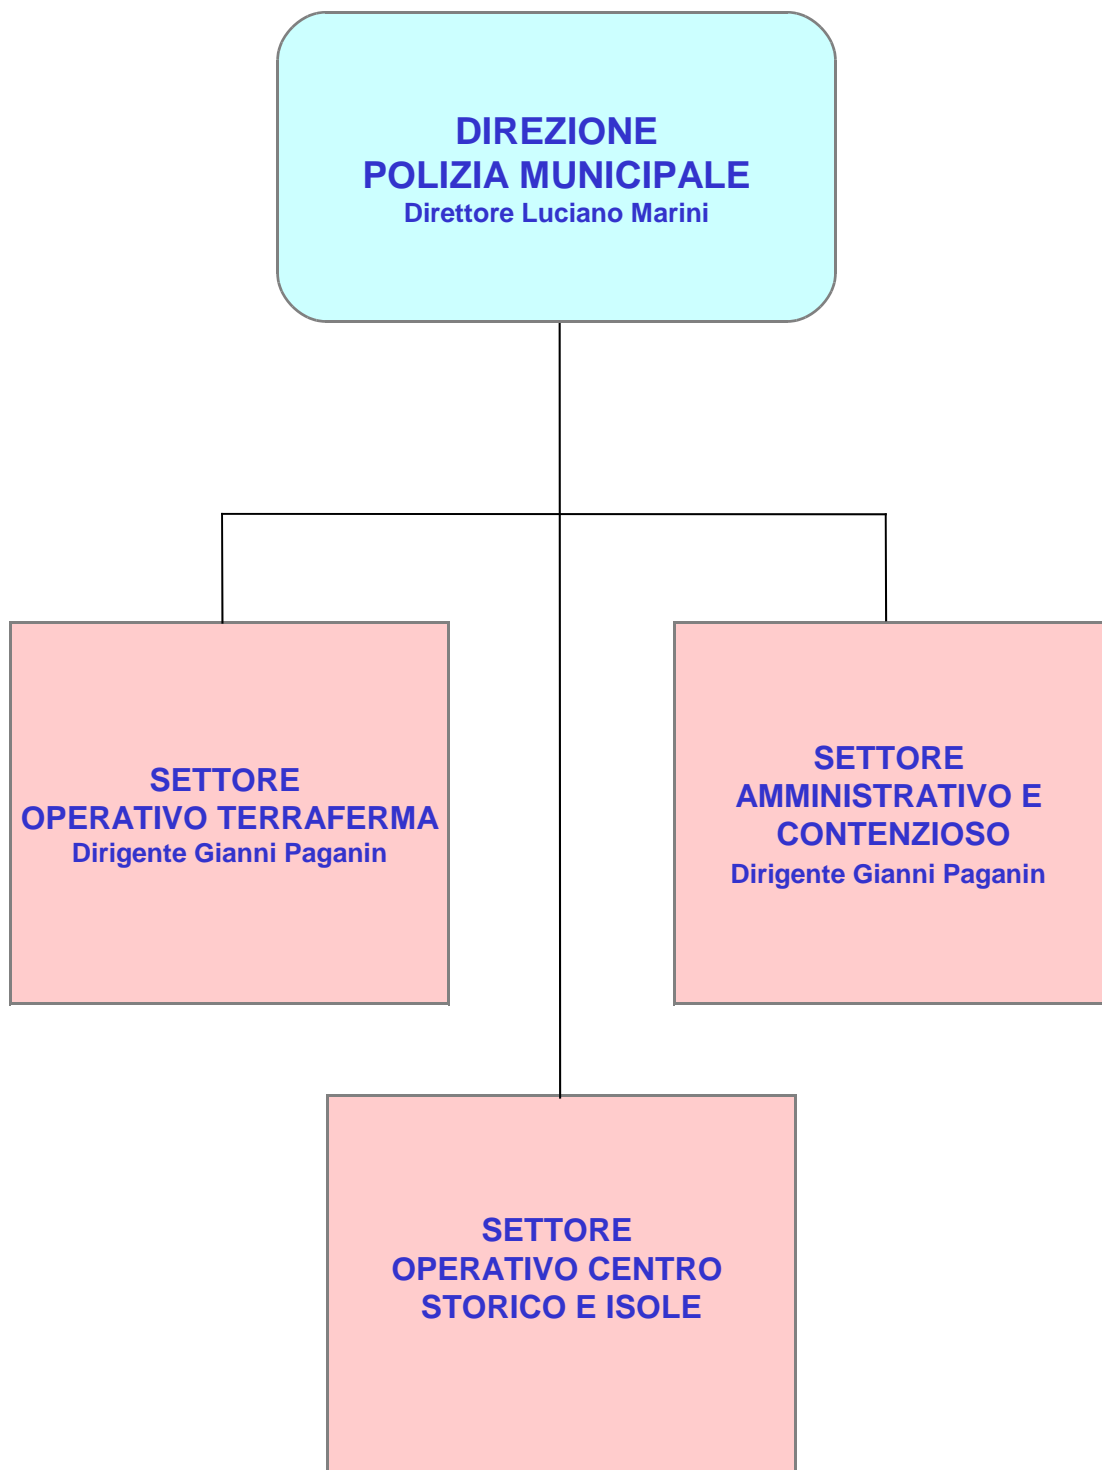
DIREZIONE
POLIZIA MUNICIPALE
Direttore Luciano Marini

SETTORE
OPERATIVO TERRAFERMA
Dirigente Gianni Paganin

SETTORE
AMMINISTRATIVO E
CONTENZIOSO
Dirigente Gianni Paganin

SETTORE
OPERATIVO CENTRO
STORICO E ISOLE